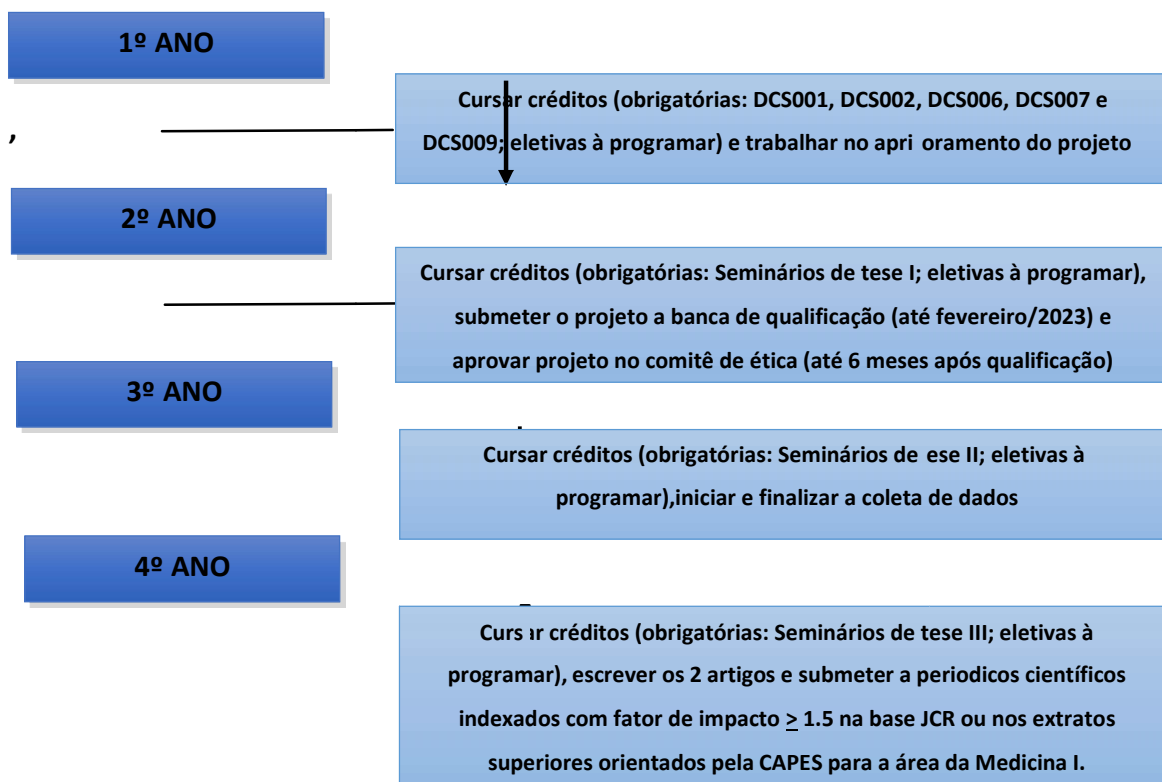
1º ANO

,

Cursar créditos (obrigatórias: DCS001, DCS002, DCS006, DCS007 e DCS009; eletivas à programar) e trabalhar no apri oramento do projeto

2º ANO

Cursar créditos (obrigatórias: Seminários de tese I; eletivas à programar), submeter o projeto a banca de qualificação (até fevereiro/2023) e aprovar projeto no comitê de ética (até 6 meses após qualificação)

3º ANO

Cursar créditos (obrigatórias: Seminários de ese II; eletivas à programar),iniciar e finalizar a coleta de dados

4º ANO

Curs ır créditos (obrigatórias: Seminários de tese III; eletivas à programar), escrever os 2 artigos e submeter a periodicos científicos indexados com fator de impacto $\geq$ 1.5 na base JCR ou nos extratos superiores orientados pela CAPES para a área da Medicina I.